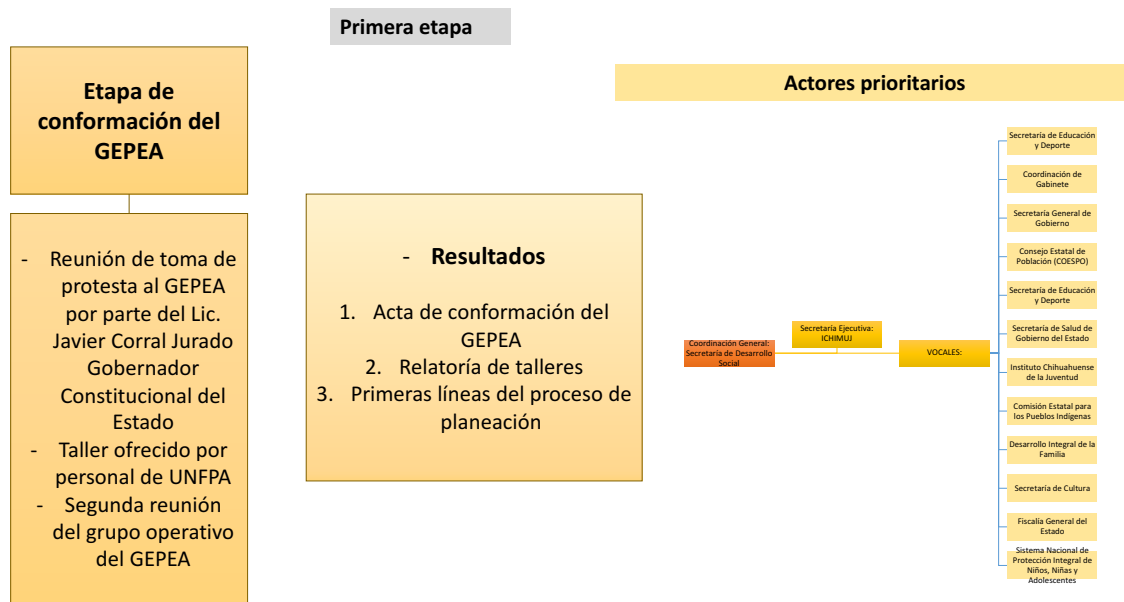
Primera etapa

Etapa de conformación del GEPEA

- Reunión de toma de protesta al GEPEA por parte del Lic. Javier Corral Jurado Gobernador Constitucional del Estado
- Taller ofrecido por personal de UNFPA
- Segunda reunión del grupo operativo del GEPEA

- Resultados

1. Acta de conformación del GEPEA
2. Relatoría de talleres
3. Primeras líneas del proceso de planeación

Actores prioritarios

Coordinación General: Secretaría de Desarrollo Social

Secretaría Ejecutiva: ICHIMUJ

VOCALES:

Secretaría de Educación y Deporte

Coordinación de Gabinete

Secretaría General de Gobierno

Consejo Estatal de Población (COESPO)

Secretaría de Educación y Deporte

Secretaría de Salud de Gobierno del Estado

Instituto Chihuahuense de la Juventud

Comisión Estatal para los Pueblos Indígenas

Desarrollo Integral de la Familia

Secretaría de Cultura

Fiscalía General del Estado

Sistema Nacional de Protección Integral de Niños, Niñas y Adolescentes